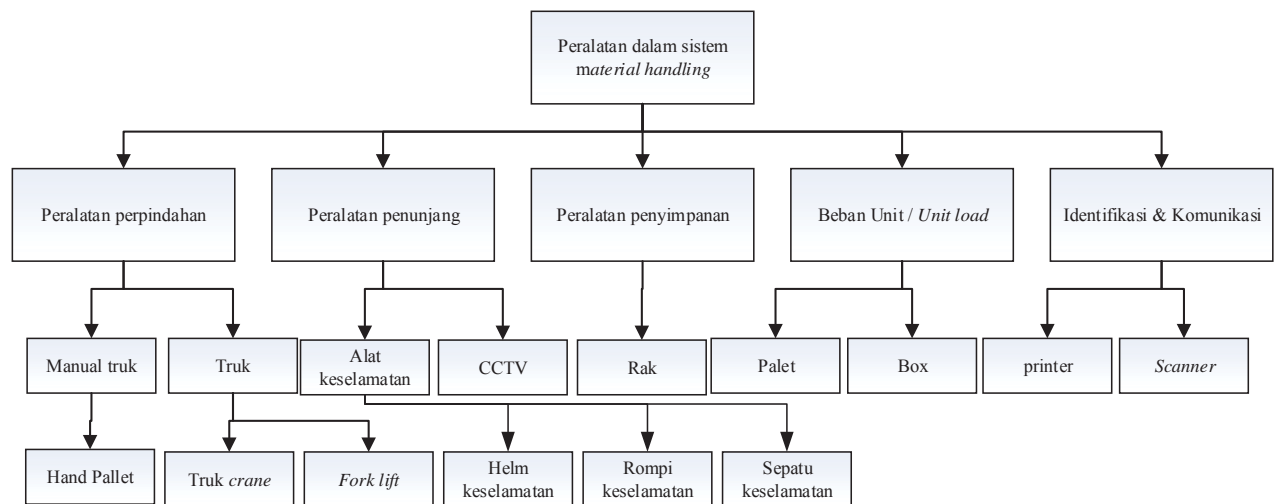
Peralatan dalam sistem material handling

Peralatan perpindahan

Peralatan penunjang

Peralatan penyimpanan

Beban Unit / Unit load

Identifikasi & Komunikasi

Manual truk

Truk

Alat keselamatan

CCTV

Rak

Palet

Box

printer

Scanner

Hand Pallet

Truk crane

Fork lift

Helm keselamatan

Rompi keselamatan

Sepatu keselamatan